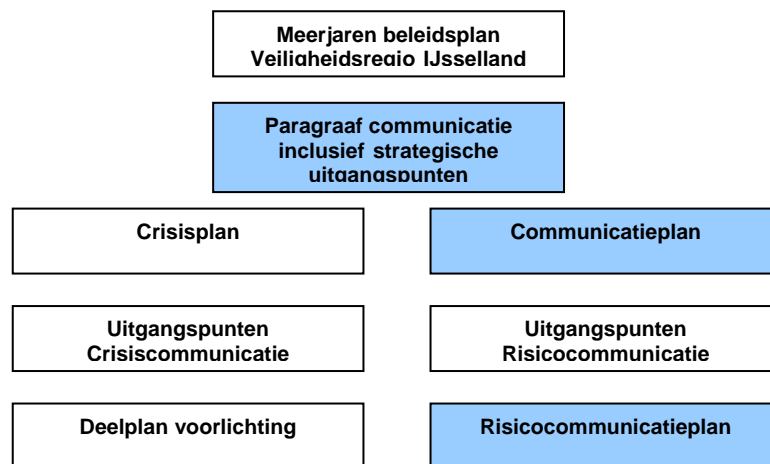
Meerjaren beleidsplan Veiligheidsregio IJsselland

Paragraaf communicatie inclusief strategische uitgangspunten

Crisisplan

Communicatieplan

Uitgangspunten Crisiscommunicatie

Uitgangspunten Risicocommunicatie

Deelplan voorlichting

Risicocommunicatieplan